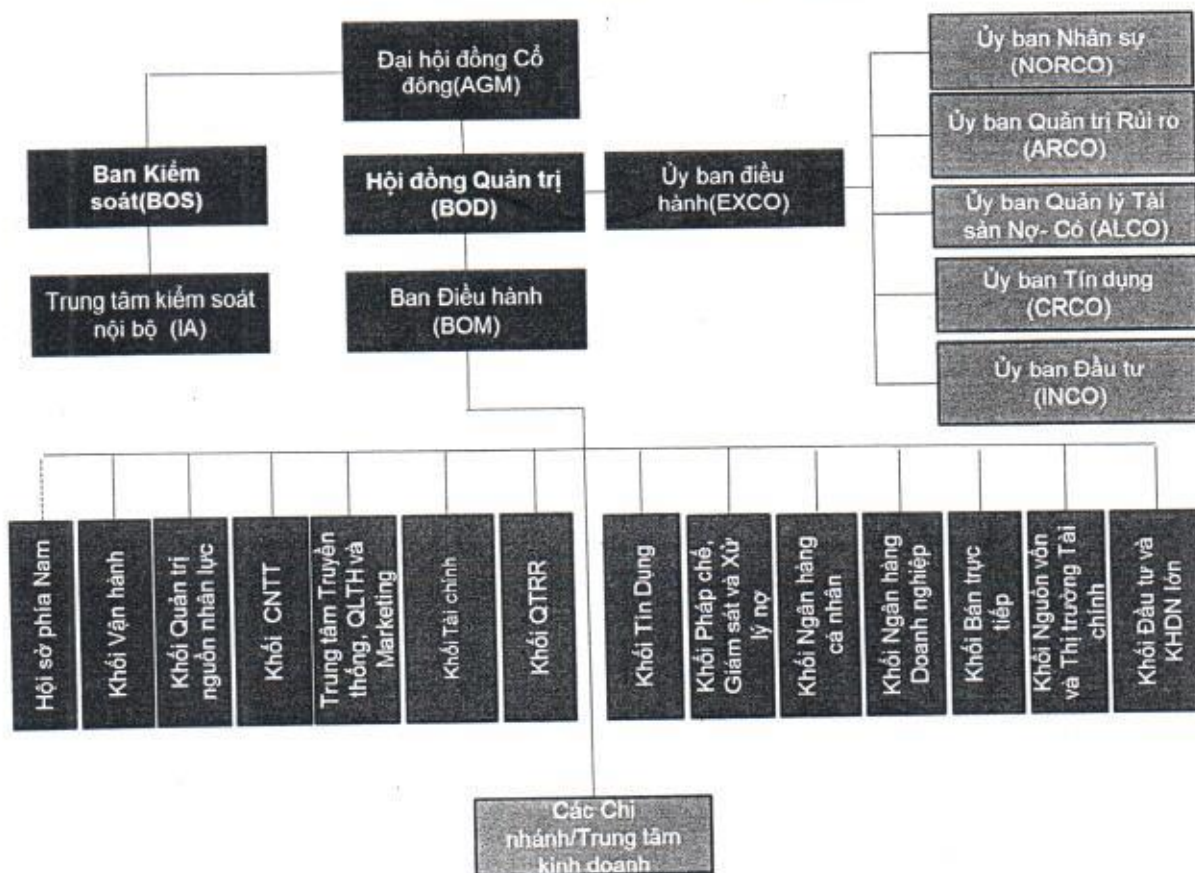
Đại hội đồng Cổ đông(AGM)

Ban Kiểm soát(BOS)

Trung tâm kiểm soát nội bộ (IA)

Hội đồng Quản trị (BOD)

Ban Điều hành (BOM)

Ủy ban điều hành(EXCO)

Ủy ban Nhân sự (NORCO)

Ủy ban Quản trị Rủi ro (ARCO)

Ủy ban Quản lý Tài sản Nợ- Có (ALCO)

Ủy ban Tín dụng (CRCO)

Ủy ban Đầu tư (INCO)

Hội sở phía Nam

Khối Vận hành

Khối Quản trị nguồn nhân lực

Khối CNTT

Trung tâm Truyền thông, QLTH và Marketing

Khối Tài chính

Khối QTRR

Khối Tín Dung

Khối Pháp chế, Giám sát và Xử lý nợ

Khối Ngân hàng cá nhân

Khối Ngân hàng Doanh nghiệp

Khối Bán trực tiếp

Khối Nguồn vốn và Thị trường Tài chính

Khối Đầu tư và KHDN lớn

Các Chi nhánh/Trung tâm kinh doanh